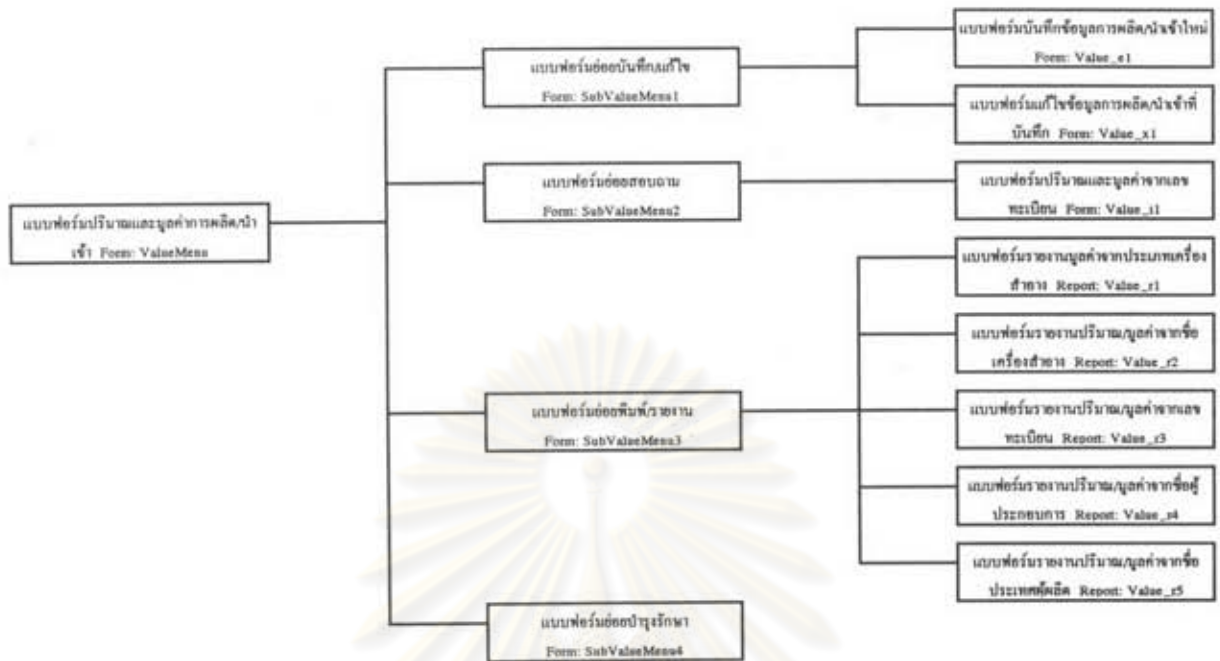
แบบฟอร์มปริมาณและมูลค่าการผลิต/นำเข้า Form: ValueMenu

แบบฟอร์มย่อยบันทึกแก้ไข
Form: SubValueMenu1

แบบฟอร์มบันทึกข้อมูลการผลิต/นำเข้าใหม่
Form: Value_e1

แบบฟอร์มแก้ไขข้อมูลการผลิต/นำเข้าที่บันทึก Form: Value_x1

แบบฟอร์มย่อยสอบถาม
Form: SubValueMenu2

แบบฟอร์มปริมาณและมูลค่าจากเลขทะเบียน Form: Value_t1

แบบฟอร์มย่อยพิมพ์/รายงาน
Form: SubValueMenu3

แบบฟอร์มรายงานมูลค่าจากประเภทเครื่องสำอาง Report: Value_r1

แบบฟอร์มรายงานปริมาณ/มูลค่าจากชื่อเครื่องสำอาง Report: Value_r2

แบบฟอร์มรายงานปริมาณ/มูลค่าจากเลขทะเบียน Report: Value_r3

แบบฟอร์มรายงานปริมาณ/มูลค่าจากชื่อผู้ประกอบการ Report: Value_r4

แบบฟอร์มรายงานปริมาณ/มูลค่าจากชื่อประเภทผู้ผลิต Report: Value_r5

แบบฟอร์มย่อยบำรุงรักษา
Form: SubValueMenu4